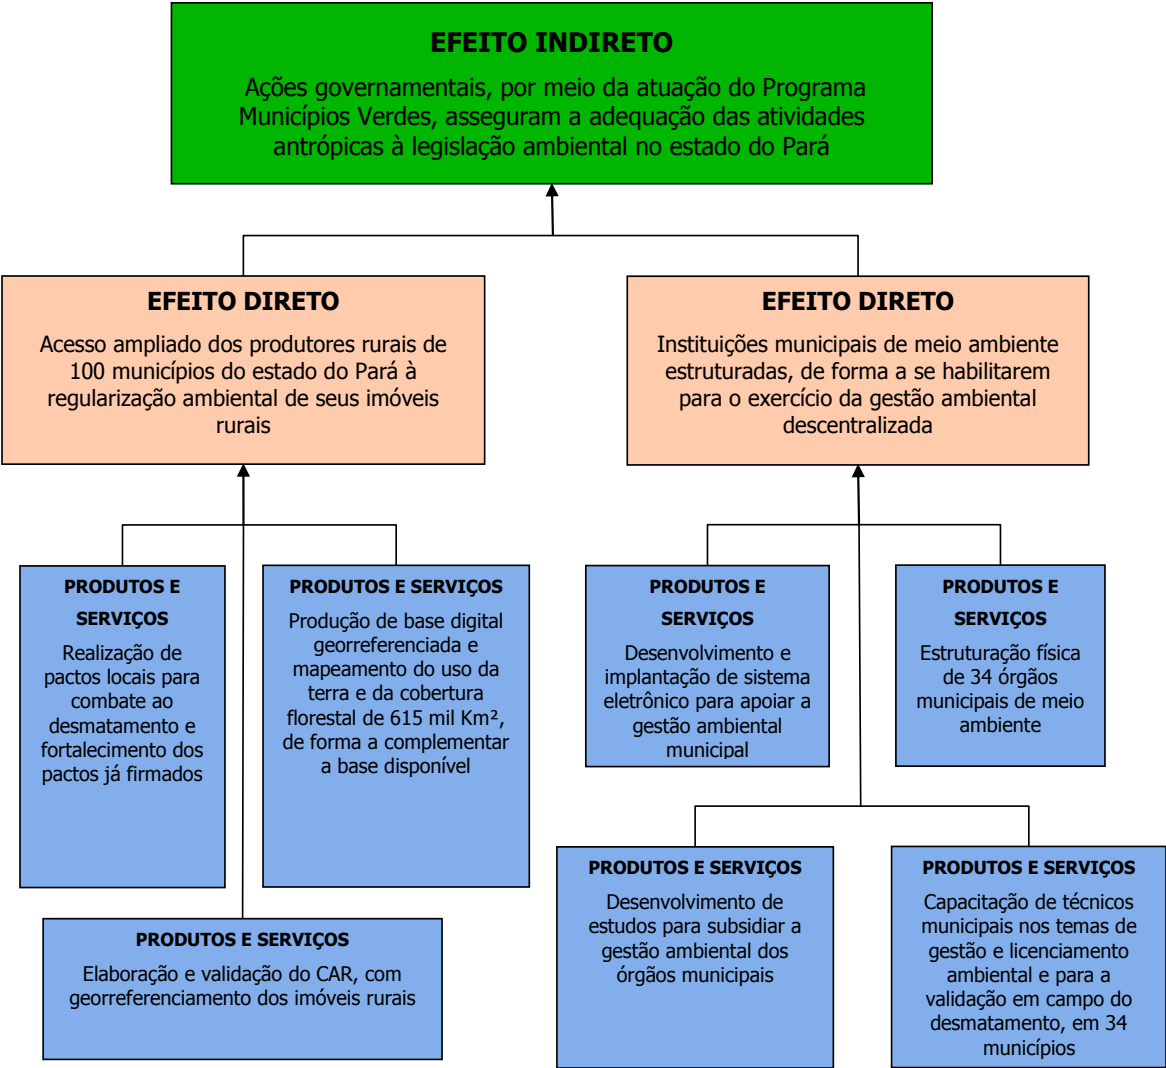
EFEITO INDIRETO

Ações governamentais, por meio da atuação do Programa Municípios Verdes, asseguram a adequação das atividades antrópicas à legislação ambiental no estado do Pará

EFEITO DIRETO

Acesso ampliado dos produtores rurais de 100 municípios do estado do Pará à regularização ambiental de seus imóveis rurais

EFEITO DIRETO

Instituições municipais de meio ambiente estruturadas, de forma a se habilitarem para o exercício da gestão ambiental descentralizada

PRODUTOS E SERVIÇOS

Realização de pactos locais para combate ao desmatamento e fortalecimento dos pactos já firmados

PRODUTOS E SERVIÇOS

Produção de base digital georreferenciada e mapeamento do uso da terra e da cobertura florestal de 615 mil Km², de forma a complementar a base disponível

PRODUTOS E SERVIÇOS

Elaboração e validação do CAR, com georreferenciamento dos imóveis rurais

PRODUTOS E SERVIÇOS

Desenvolvimento e implantação de sistema eletrônico para apoiar a gestão ambiental municipal

PRODUTOS E SERVIÇOS

Estruturação física de 34 órgãos municipais de meio ambiente

PRODUTOS E SERVIÇOS

Desenvolvimento de estudos para subsidiar a gestão ambiental dos órgãos municipais

PRODUTOS E SERVIÇOS

Capacitação de técnicos municipais nos temas de gestão e licenciamento ambiental e para a validação em campo do desmatamento, em 34 municípios